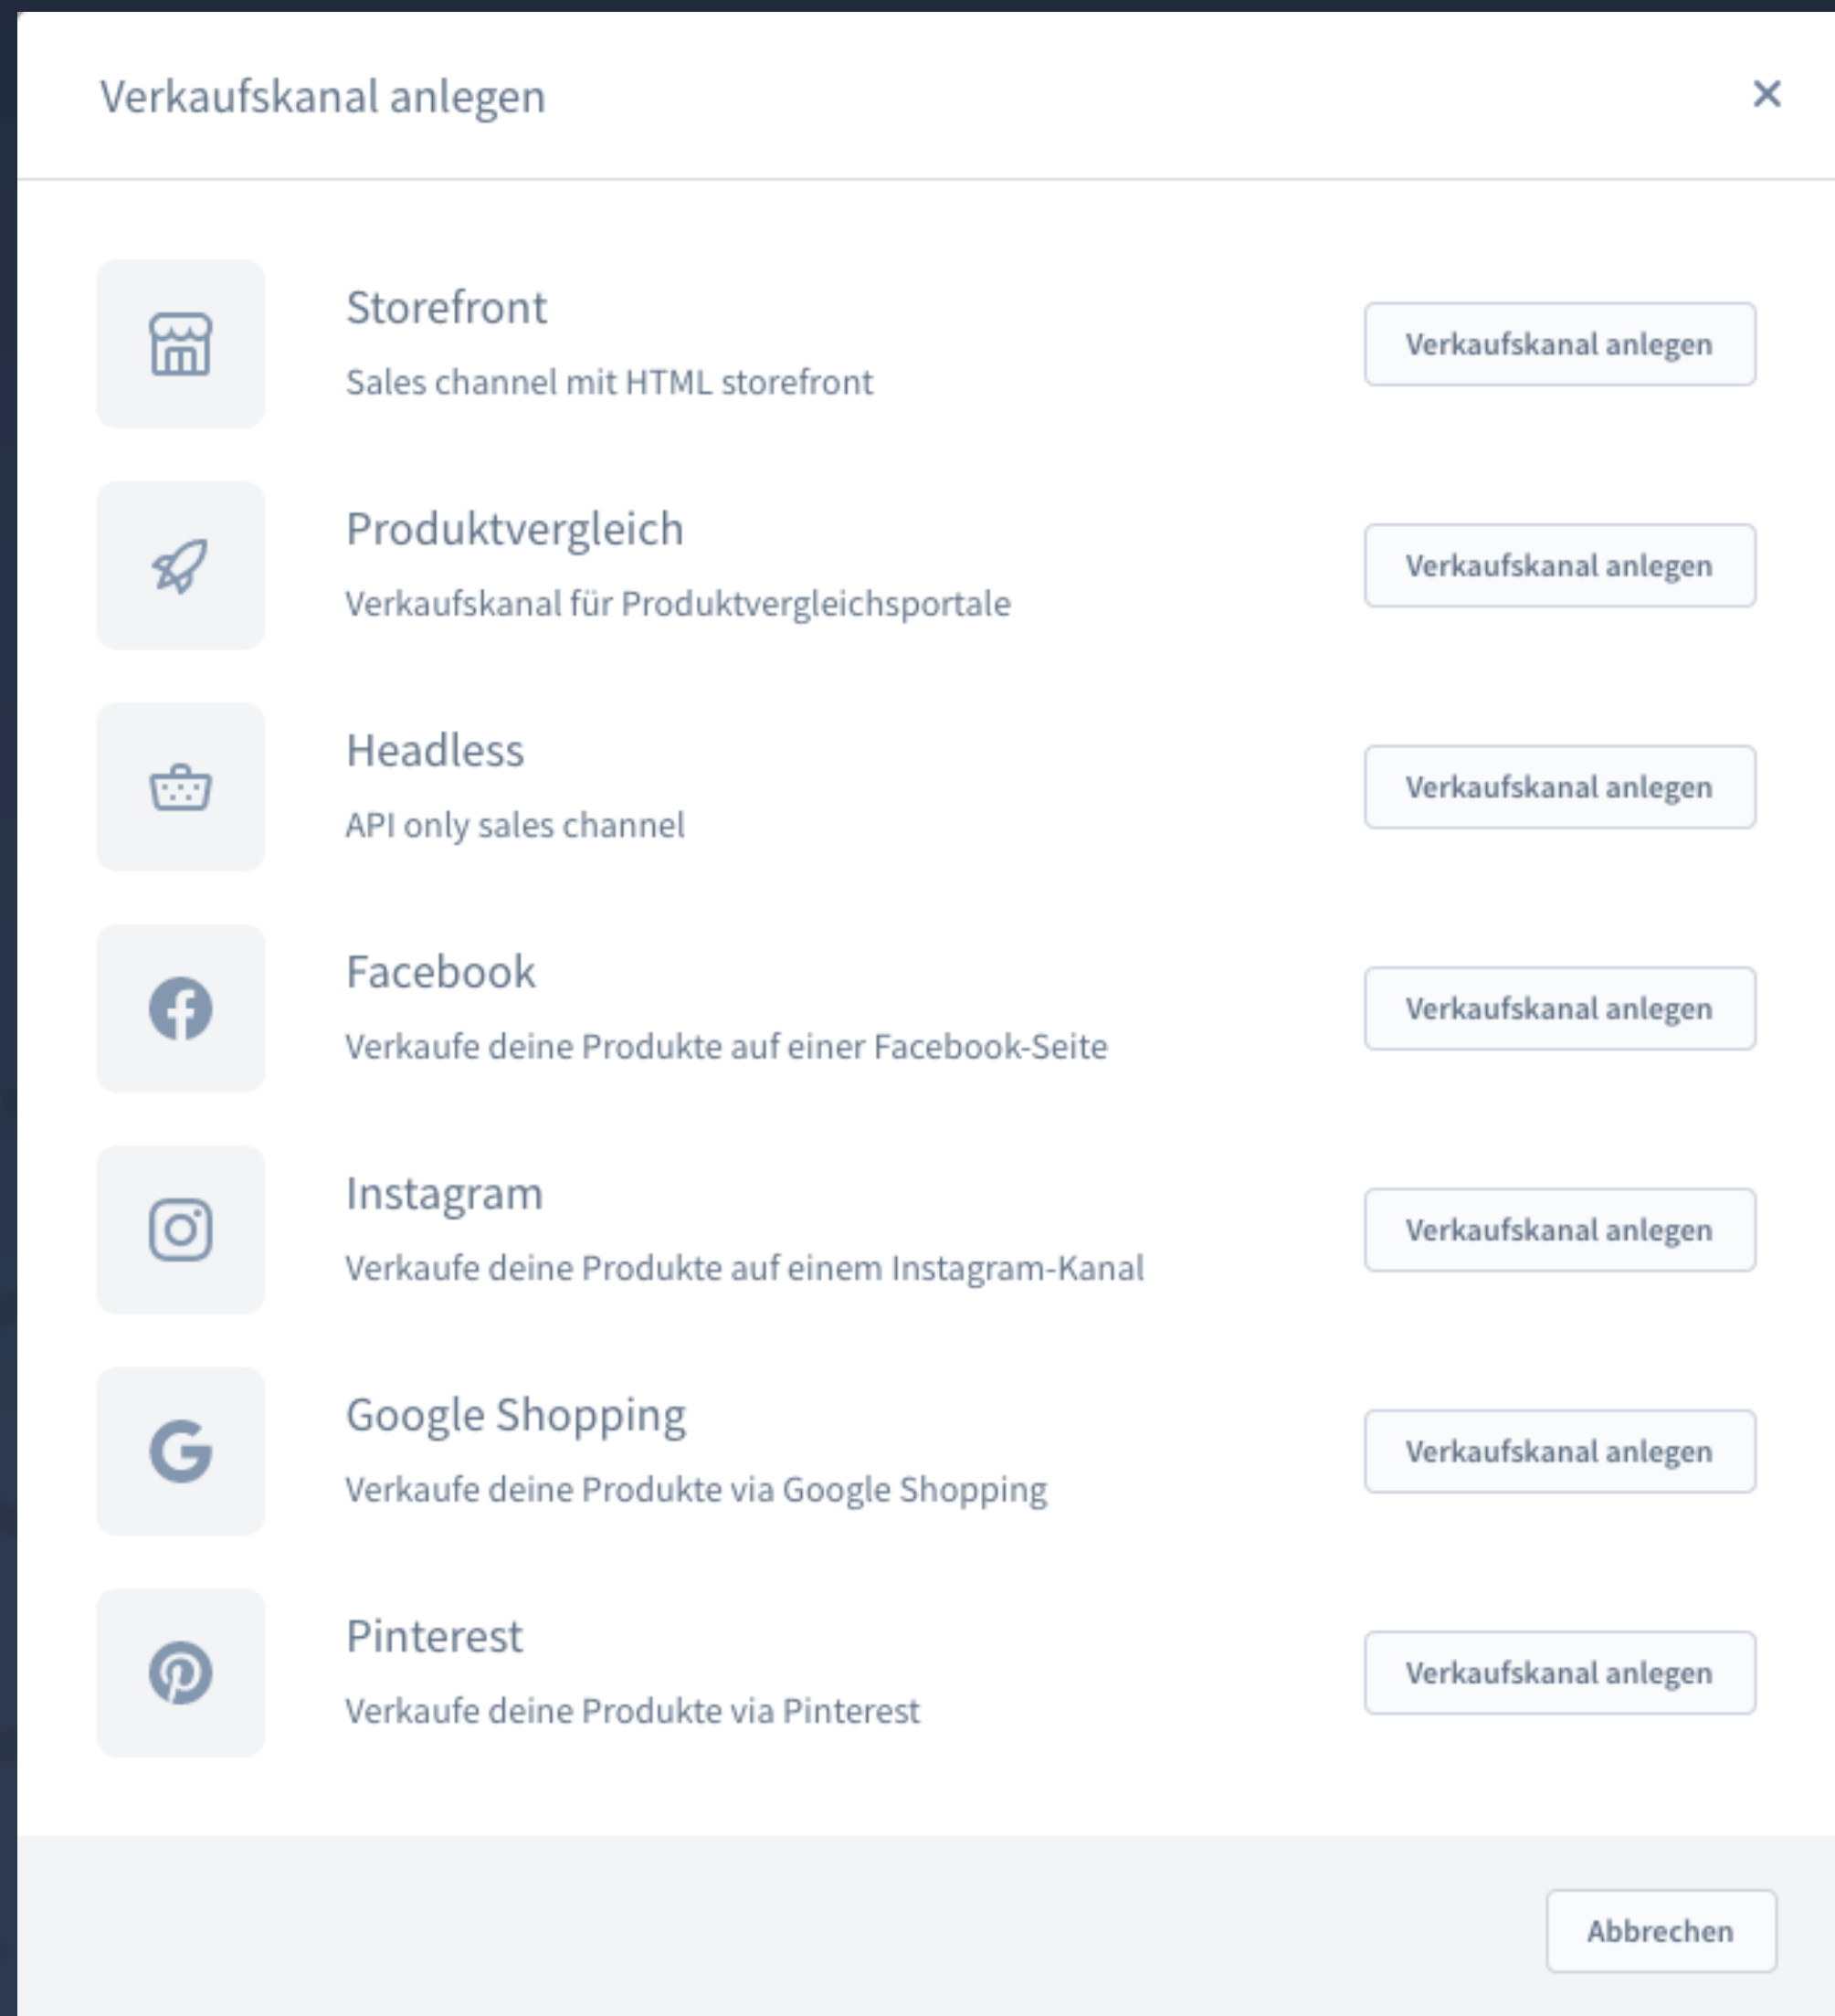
Verkaufskanal anlegen

×

Storefront

Sales channel mit HTML storefront

Verkaufskanal anlegen

Produktvergleich

Verkaufskanal für Produktvergleichsportale

Verkaufskanal anlegen

Headless

API only sales channel

Verkaufskanal anlegen

Facebook

Verkaufe deine Produkte auf einer Facebook-Seite

Verkaufskanal anlegen

Instagram

Verkaufe deine Produkte auf einem Instagram-Kanal

Verkaufskanal anlegen

Google Shopping

Verkaufe deine Produkte via Google Shopping

Verkaufskanal anlegen

Pinterest

Verkaufe deine Produkte via Pinterest

Verkaufskanal anlegen

Abbrechen